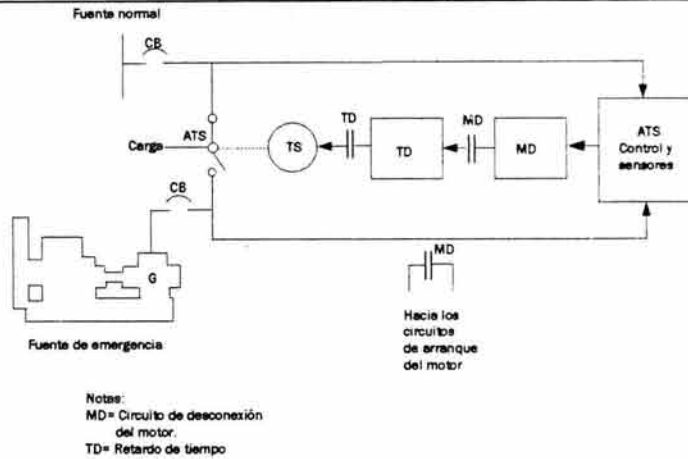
Fuente normal

CB

ATS

Carga

TS

TD

TD

MD

MD

ATS
Control y
sensores

CB

G

MD

Hacia los
circuitos
de arranque
del motor

Fuente de emergencia

Notas:
MD= Circuito de desconexión del motor.
TD= Retardo de tiempo